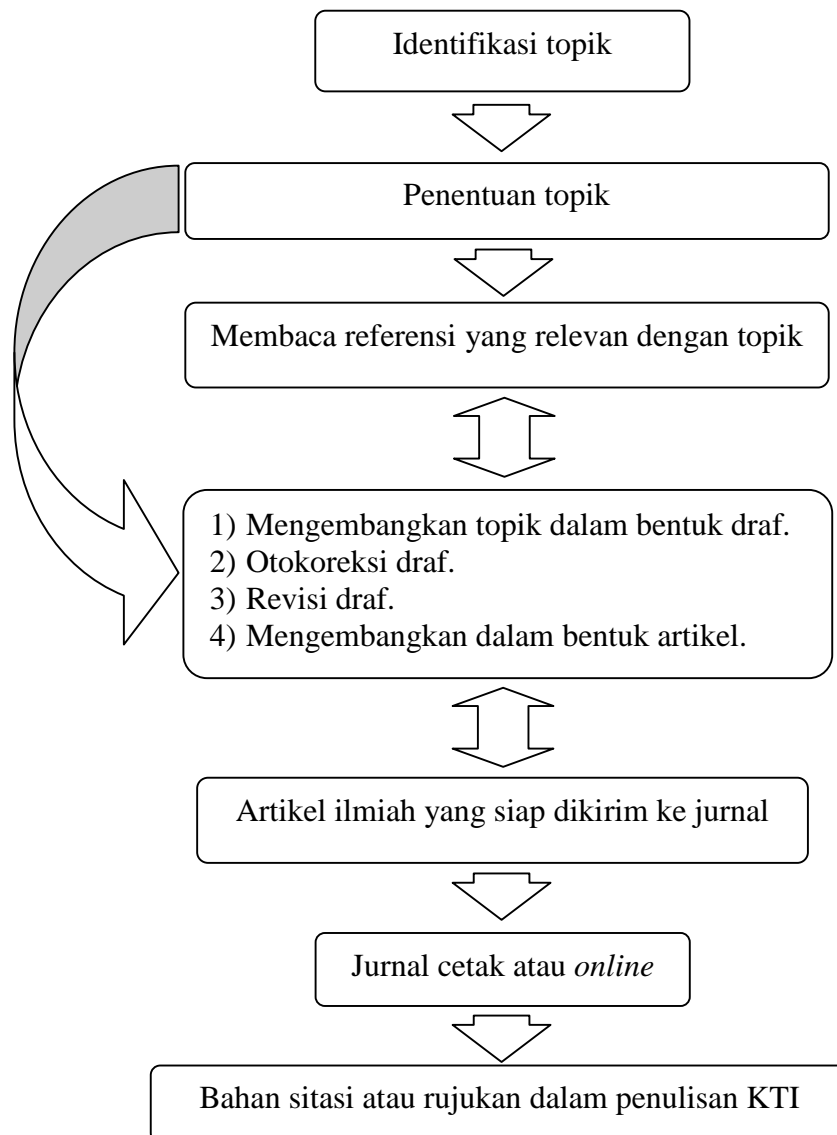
Identifikasi topik

Penentuan topik

Membaca referensi yang relevan dengan topik

1) Mengembangkan topik dalam bentuk draf.
2) Otokoreksi draf.
3) Revisi draf.
4) Mengembangkan dalam bentuk artikel.

Artikel ilmiah yang siap dikirim ke jurnal

Jurnal cetak atau online

Bahan sitasi atau rujukan dalam penulisan KTI